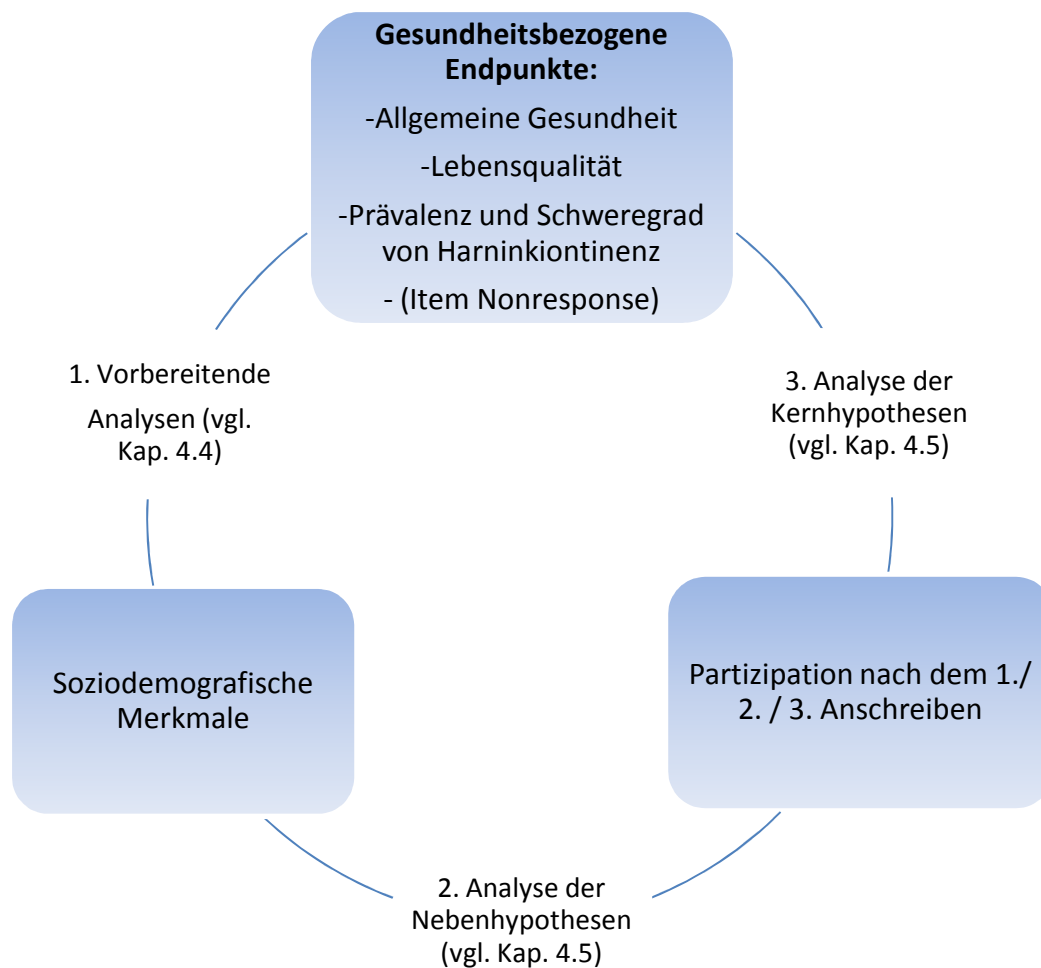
**Gesundheitsbezogene Endpunkte:**

-Allgemeine Gesundheit

-Lebensqualität

-Prävalenz und Schweregrad von Harninkiontinenz

- (Item Nonresponse)

1. Vorbereitende Analysen (vgl. Kap. 4.4)

3. Analyse der Kernhypothesen (vgl. Kap. 4.5)

Soziodemografische Merkmale

Partizipation nach dem 1./ 2. / 3. Anschreiben

2. Analyse der Nebenhypothesen (vgl. Kap. 4.5)